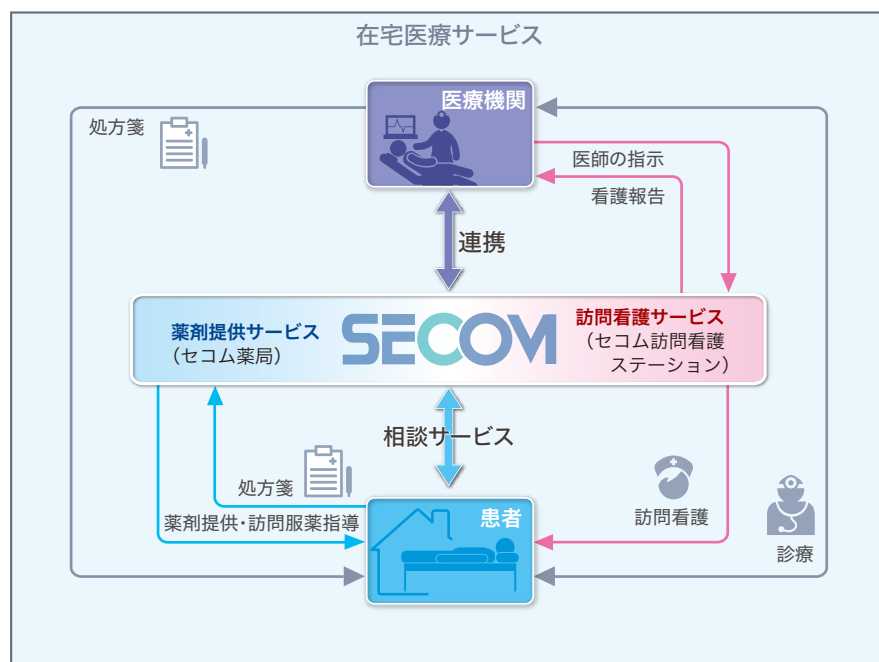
在宅医療サービス

処方箋

医療機関

医師の指示

看護報告

連携

薬剤提供サービス
（セコム薬局）

SECOM

訪問看護サービス
（セコム訪問看護ステーション）

相談サービス

処方箋

薬剤提供・訪問服薬指導

患者

訪問看護

診療